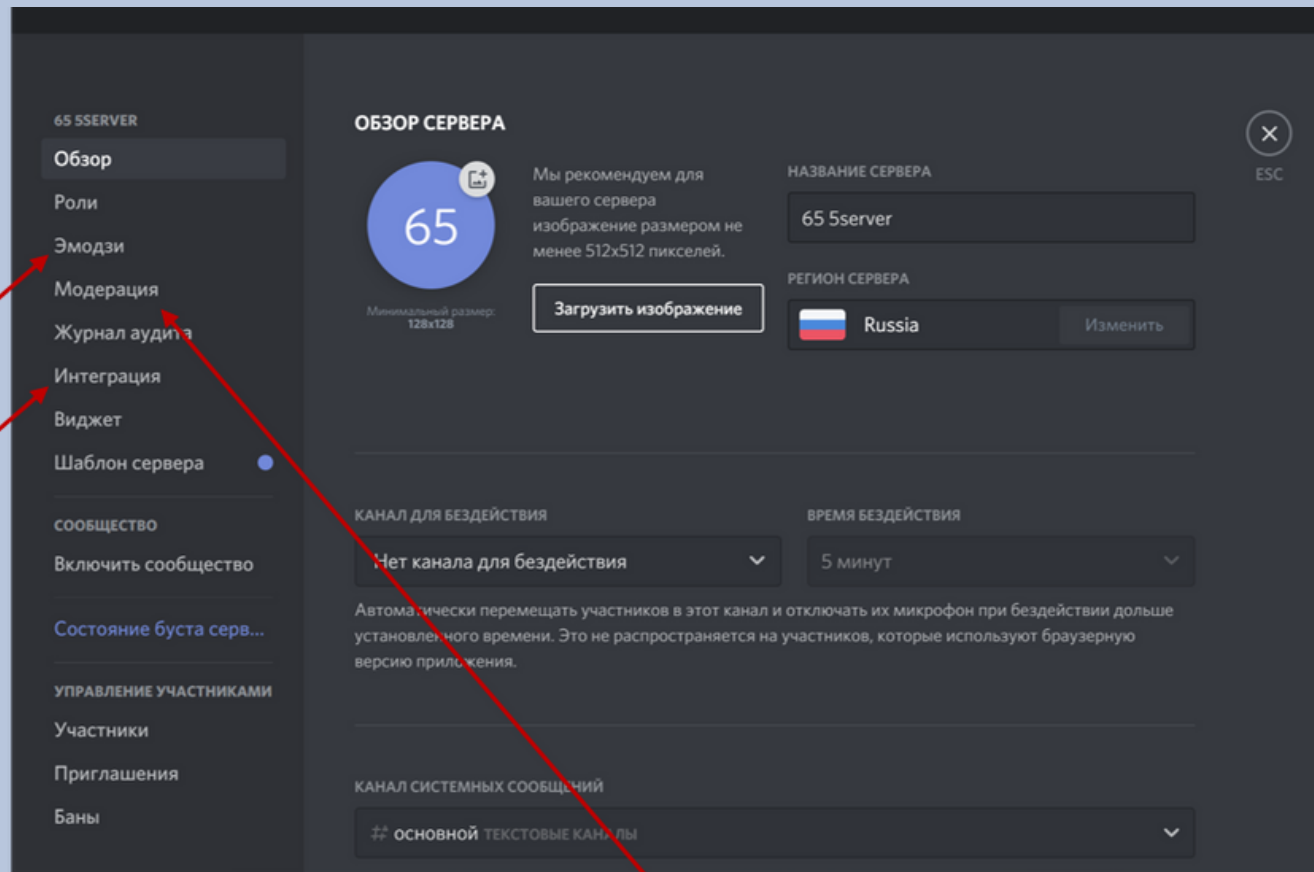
65 5SERVER
Обзор
Роли
Эмодзи
Модерация
Журнал аудита
Интеграция
Виджет
Шаблон сервера

СООБЩЕСТВО
Включить сообщество

Состояние буста серв...

УПРАВЛЕНИЕ УЧАСТНИКАМИ
Участники
Приглашения
Баны

ОБЗОР СЕРВЕРА

65

Минимальный размер: 128x128

Мы рекомендуем для вашего сервера изображение размером не менее 512x512 пикселей.

Загрузить изображение

НАЗВАНИЕ СЕРВЕРА
65 5server

РЕГИОН СЕРВЕРА
Russia
Изменить

ESC

КАНАЛ ДЛЯ БЕЗДЕЙСТВИЯ
Нет канала для бездействия

ВРЕМЯ БЕЗДЕЙСТВИЯ
5 минут

Автоматически перемещать участников в этот канал и отключать их микрофон при бездействии дольше установленного времени. Это не распространяется на участников, которые используют браузерную версию приложения.

КАНАЛ СИСТЕМНЫХ СООБЩЕНИЙ
# основной ТЕКСТОВЫЕ КАНАЛЫ